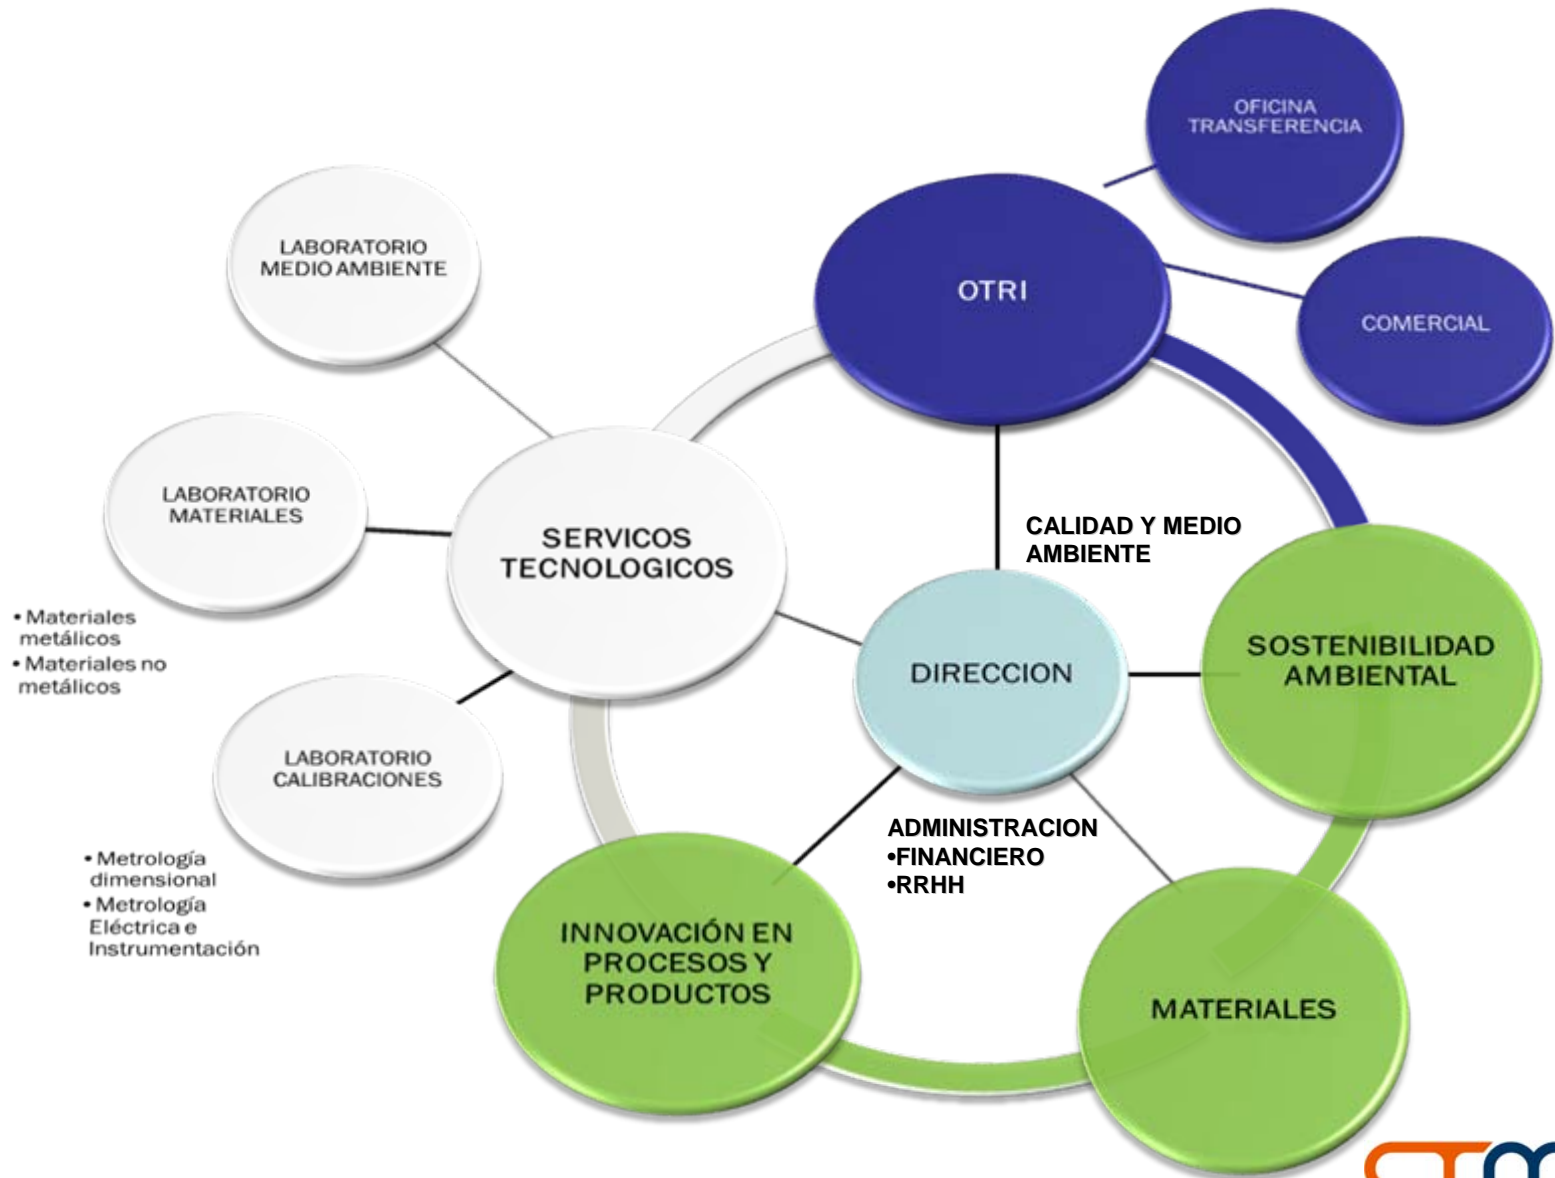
OFICINA TRANSFERENCIA

LABORATORIO MEDIO AMBIENTE

OTRI

COMERCIAL

LABORATORIO MATERIALES

SERVICOS TECNOLOGICOS

CALIDAD Y MEDIO AMBIENTE

• Materiales metálicos
• Materiales no metálicos

DIRECCION

SOSTENIBILIDAD AMBIENTAL

LABORATORIO CALIBRACIONES

ADMINISTRACION
•FINANCIERO
•RRHH

• Metrología dimensional
• Metrología Eléctrica e Instrumentación

INNOVACIÓN EN PROCESOS Y PRODUCTOS

MATERIALES